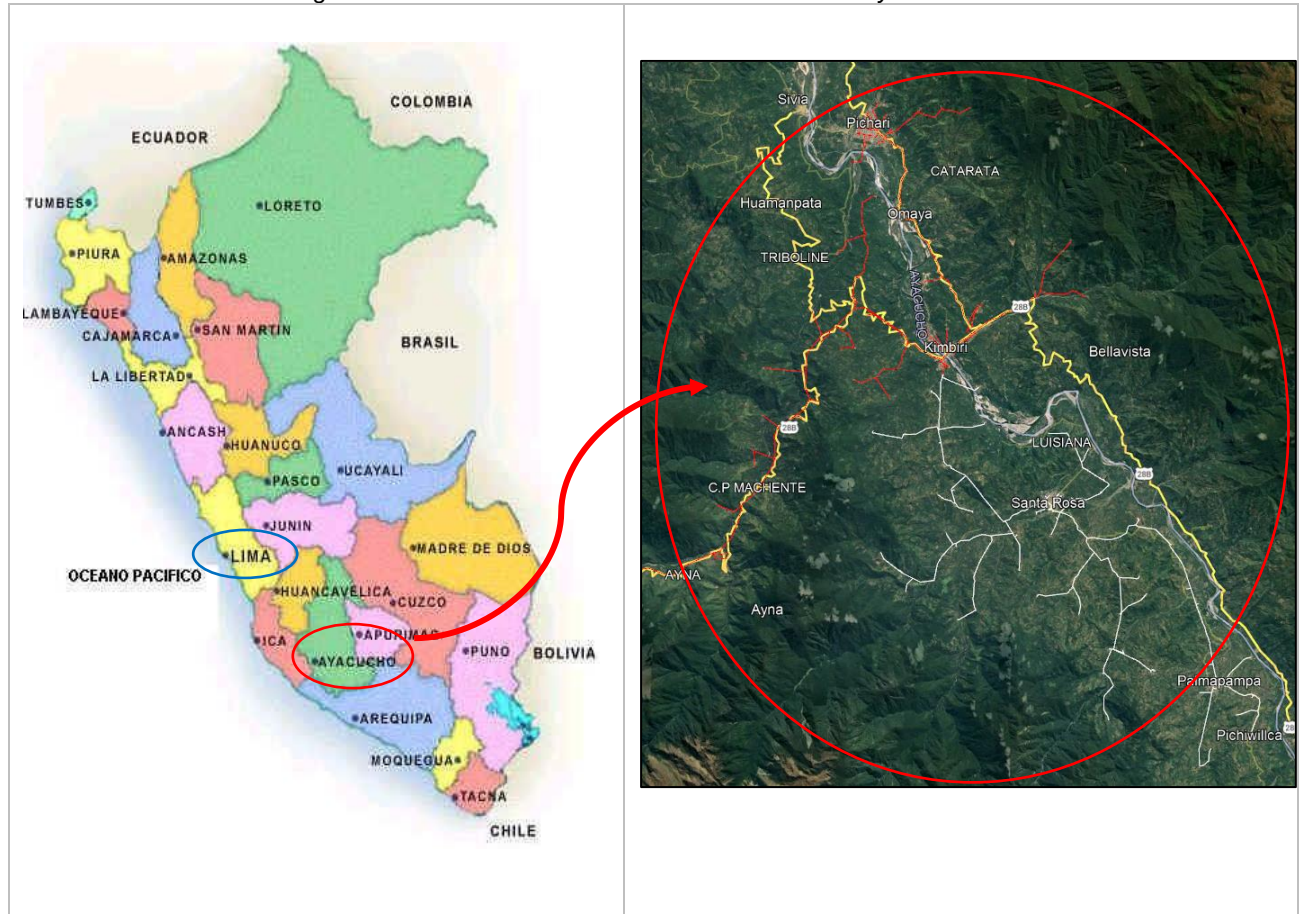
COLOMBIA
ECUADOR
TUMBES
LORETO
PIURA
AMAZONAS
LAMBAYEQUE
SAN MARTIN
CAJAMARCA
BRASIL
LA LIBERTAD
ANCASH
HUANUCO
UCAYALI
PASCO
JUNIN
LIMA
MADRE DE DIOS
OCEANO PACIFICO
HUANCAVELICA
CUZCO
ICA
APURIMAC
AYACUCHO
PUNO
BOLIVIA
AREQUIPA
MOQUEGUA
TACNA
CHILE

Sivia
Pichari
CATARATA
Huamanpata
Omaya
TRIBOLINE
AYACUCHO
28B
Kimbiri
Bellavista
28B
LUISIANA
28B
C.P MACHENTE
Santa Rosa
AYNA
Ayna
Palmapampa
Pichiwillca
28